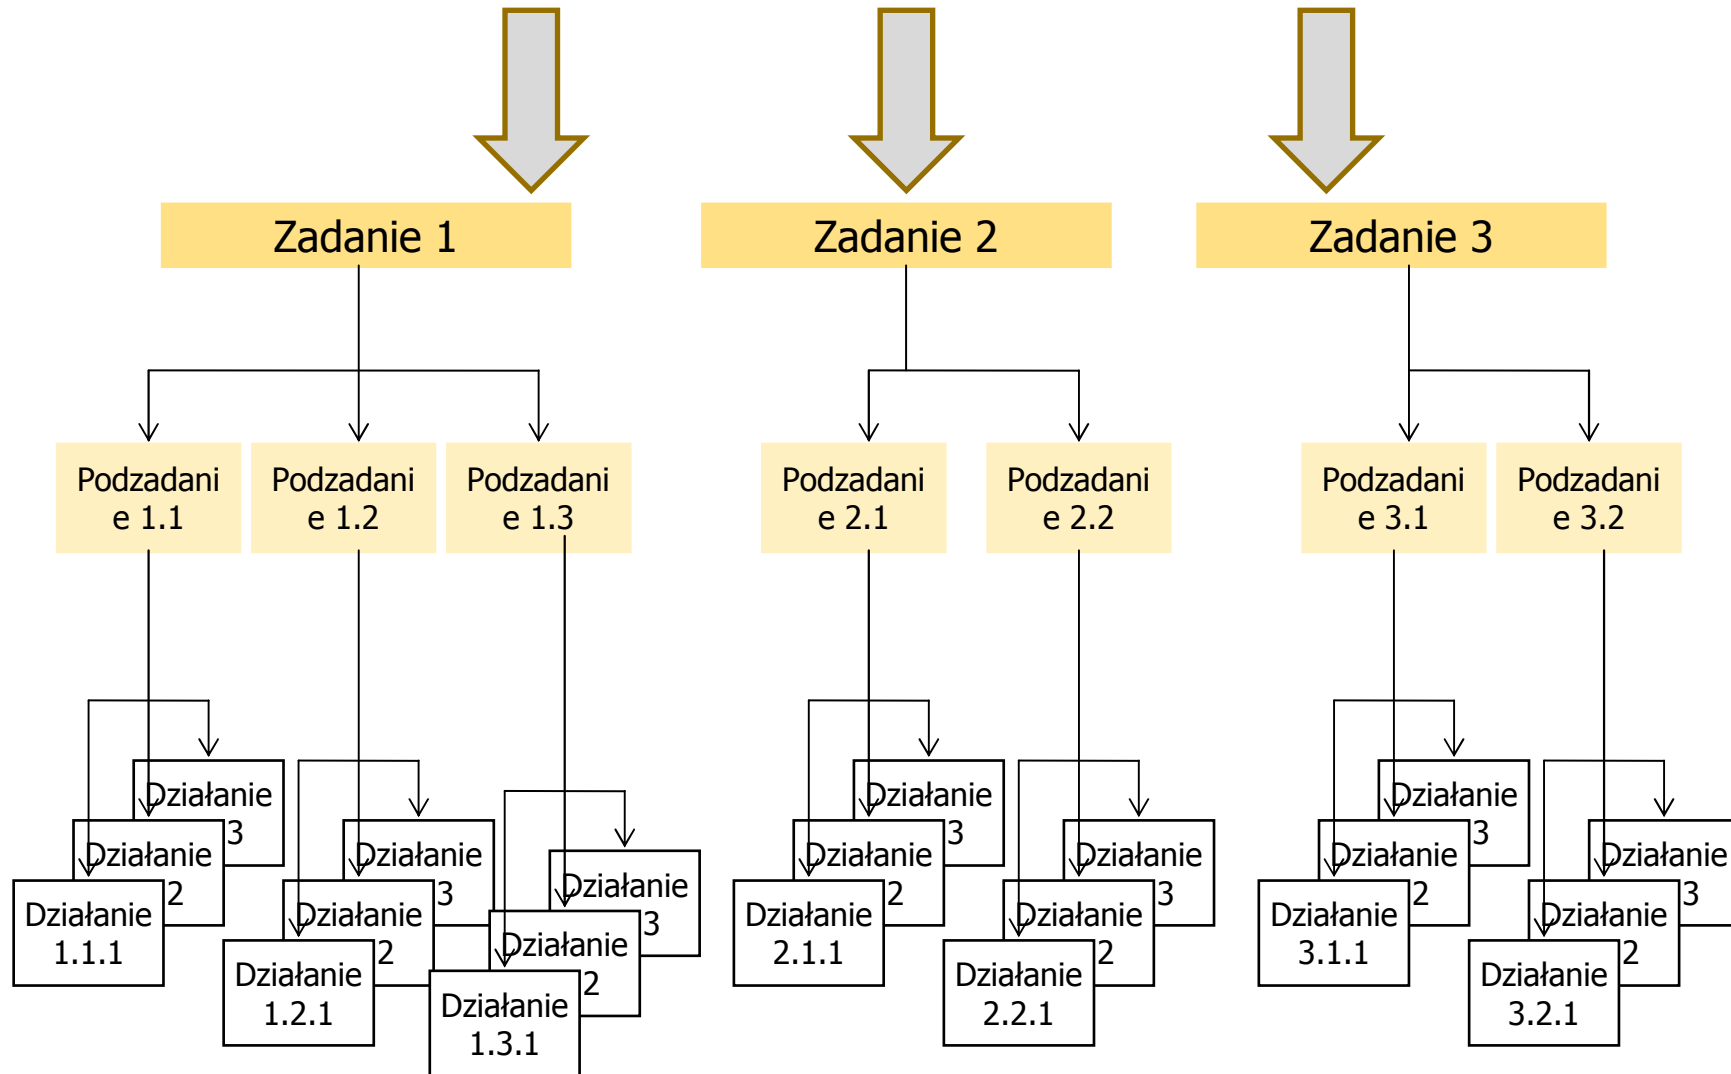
Zadanie 1

Zadanie 2

Zadanie 3

Podzadanie 1.1

Podzadanie 1.2

Podzadanie 1.3

Podzadanie 2.1

Podzadanie 2.2

Podzadanie 3.1

Podzadanie 3.2

Działanie 3

Działanie 2

Działanie 1.1.1

Działanie 3

Działanie 2

Działanie 1.2.1

Działanie 3

Działanie 2

Działanie 1.3.1

Działanie 3

Działanie 2

Działanie 2.1.1

Działanie 3

Działanie 2

Działanie 2.2.1

Działanie 3

Działanie 2

Działanie 3.1.1

Działanie 3

Działanie 2

Działanie 3.2.1